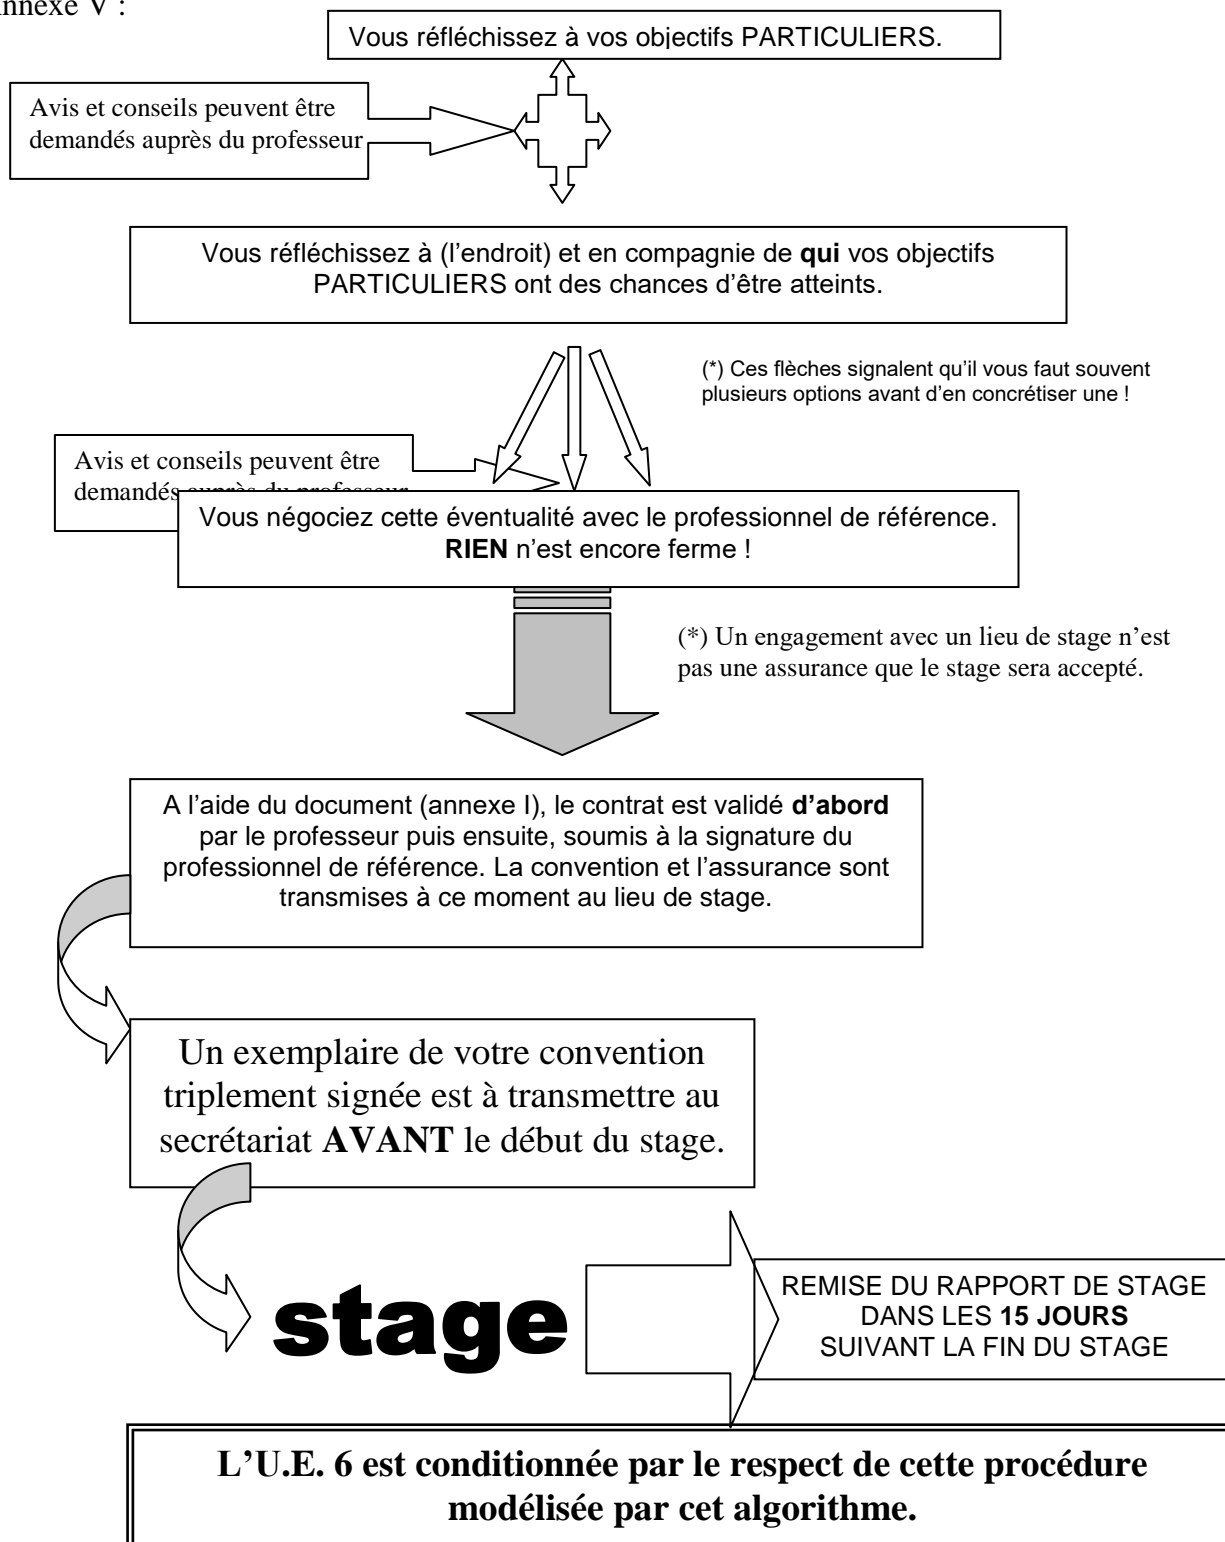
nnexe V :

Vous réfléchissez à vos objectifs PARTICULIERS.

Avis et conseils peuvent être demandés auprès du professeur

Vous réfléchissez à (l'endroit) et en compagnie de **qui** vos objectifs PARTICULIERS ont des chances d'être atteints.

(*) Ces flèches signalent qu'il vous faut souvent plusieurs options avant d'en concrétiser une !

Avis et conseils peuvent être demandés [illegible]

Vous négociez cette éventualité avec le professionnel de référence. **RIEN** n'est encore ferme !

(*) Un engagement avec un lieu de stage n'est pas une assurance que le stage sera accepté.

A l'aide du document (annexe I), le contrat est validé **d'abord** par le professeur puis ensuite, soumis à la signature du professionnel de référence. La convention et l'assurance sont transmises à ce moment au lieu de stage.

Un exemplaire de votre convention triplement signée est à transmettre au secrétariat **AVANT** le début du stage.

stage

REMISE DU RAPPORT DE STAGE DANS LES **15 JOURS** SUIVANT LA FIN DU STAGE

**L'U.E. 6 est conditionnée par le respect de cette procédure modélisée par cet algorithme.**